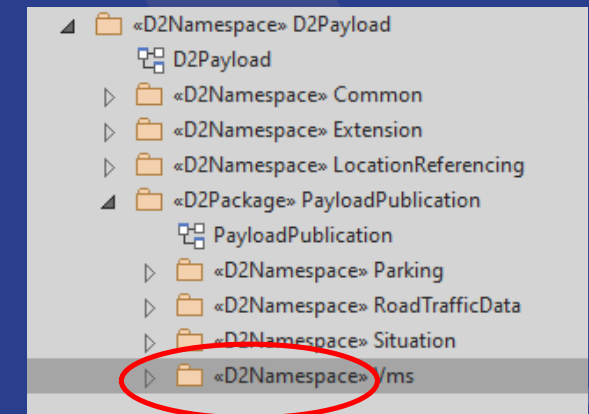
«D2Namespace» D2Payload
D2Payload
«D2Namespace» Common
«D2Namespace» Extension
«D2Namespace» LocationReferencing
«D2Package» PayloadPublication
PayloadPublication
«D2Namespace» Parking
«D2Namespace» RoadTrafficData
«D2Namespace» Situation
«D2Namespace» Vms